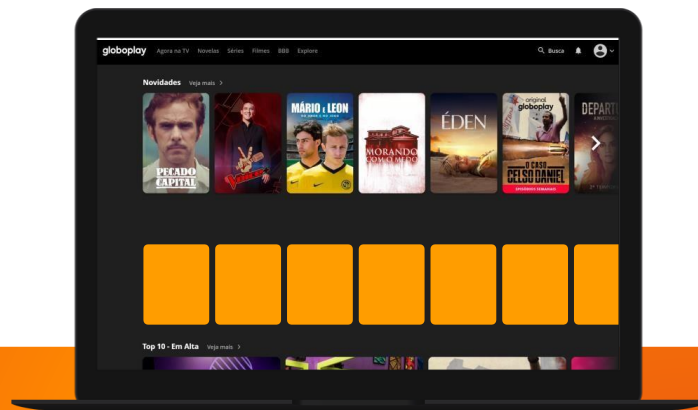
globoplay Agora na TV Novelas Séries Filmes BBB Explore

Busca

Novidades Veja mais >

PECADO CAPITAL

The Voice

MÁRIO & LEON

MORANDO COM O MEDO

ÉDEN

original globoplay O CASO CELSO DANIEL

DEPART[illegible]

Top 10 - Em Alta Veja mais >